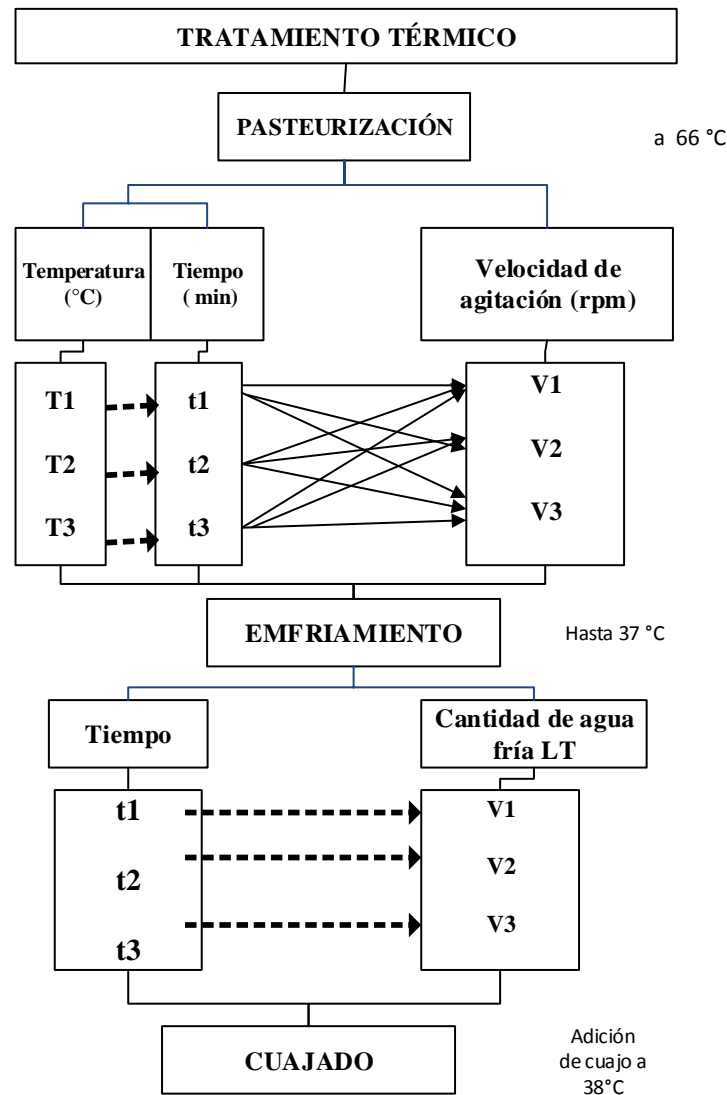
TRATAMIENTO TÉRMICO

PASTEURIZACIÓN

a 66 °C

Temperatura (°C)

Tiempo ( min)

Velocidad de agitación (rpm)

T1
T2
T3

t1
t2
t3

V1
V2
V3

EMFRIAMIENTO

Hasta 37 °C

Tiempo

Cantidad de agua fría LT

t1
t2
t3

V1
V2
V3

CUAJADO

Adición de cuajo a 38°C